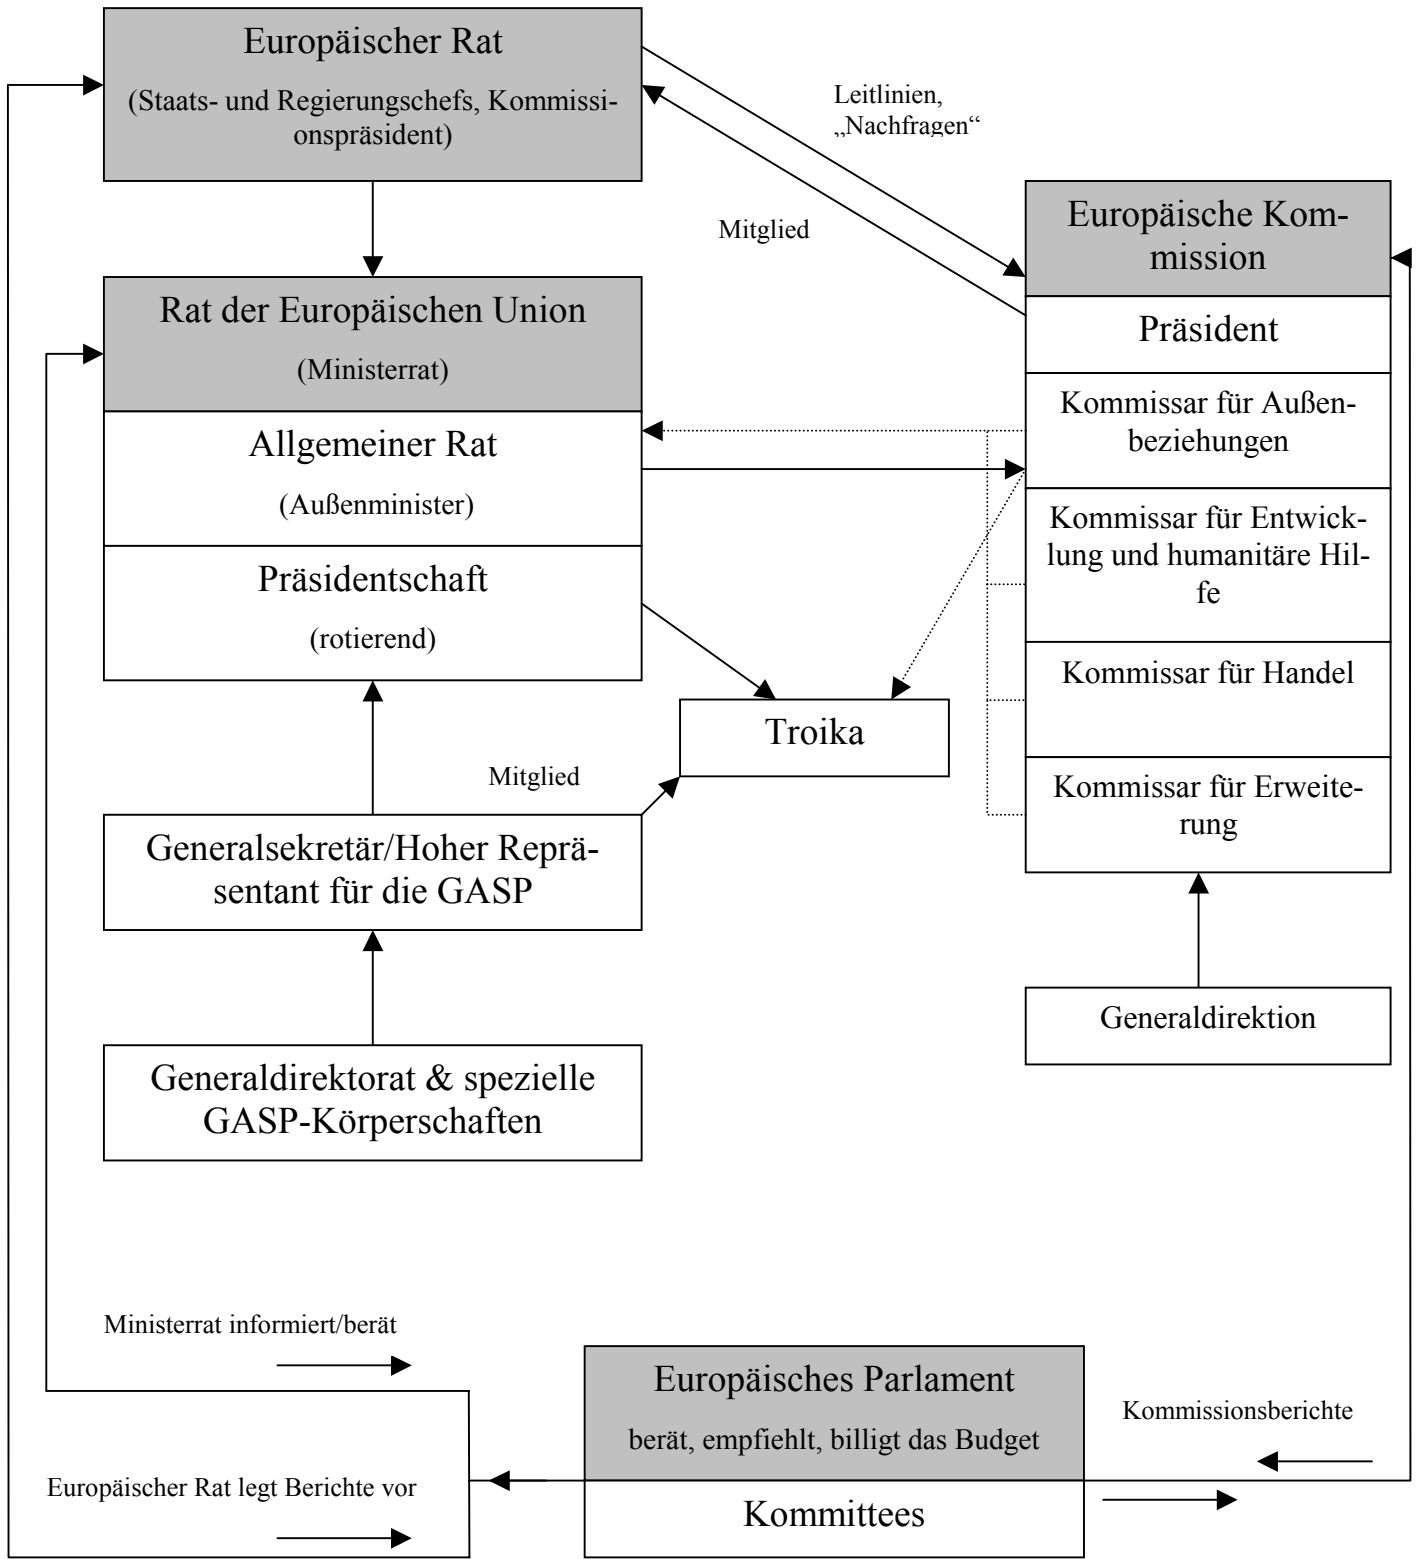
Europäischer Rat

(Staats- und Regierungschefs, Kommissionspräsident)

Leitlinien, „Nachfragen“

Mitglied

Europäische Kommission

Präsident

Kommissar für Außenbeziehungen

Kommissar für Entwicklung und humanitäre Hilfe

Kommissar für Handel

Kommissar für Erweiterung

Generaldirektion

Rat der Europäischen Union

(Ministerrat)

Allgemeiner Rat

(Außenminister)

Präsidentschaft

(rotierend)

Troika

Mitglied

Generalsekretär/Hoher Repräsentant für die GASP

Generaldirektorat & spezielle GASP-Körperschaften

Ministerrat informiert/berät

Europäisches Parlament

berät, empfiehlt, billigt das Budget

Kommittees

Kommissionsberichte

Europäischer Rat legt Berichte vor